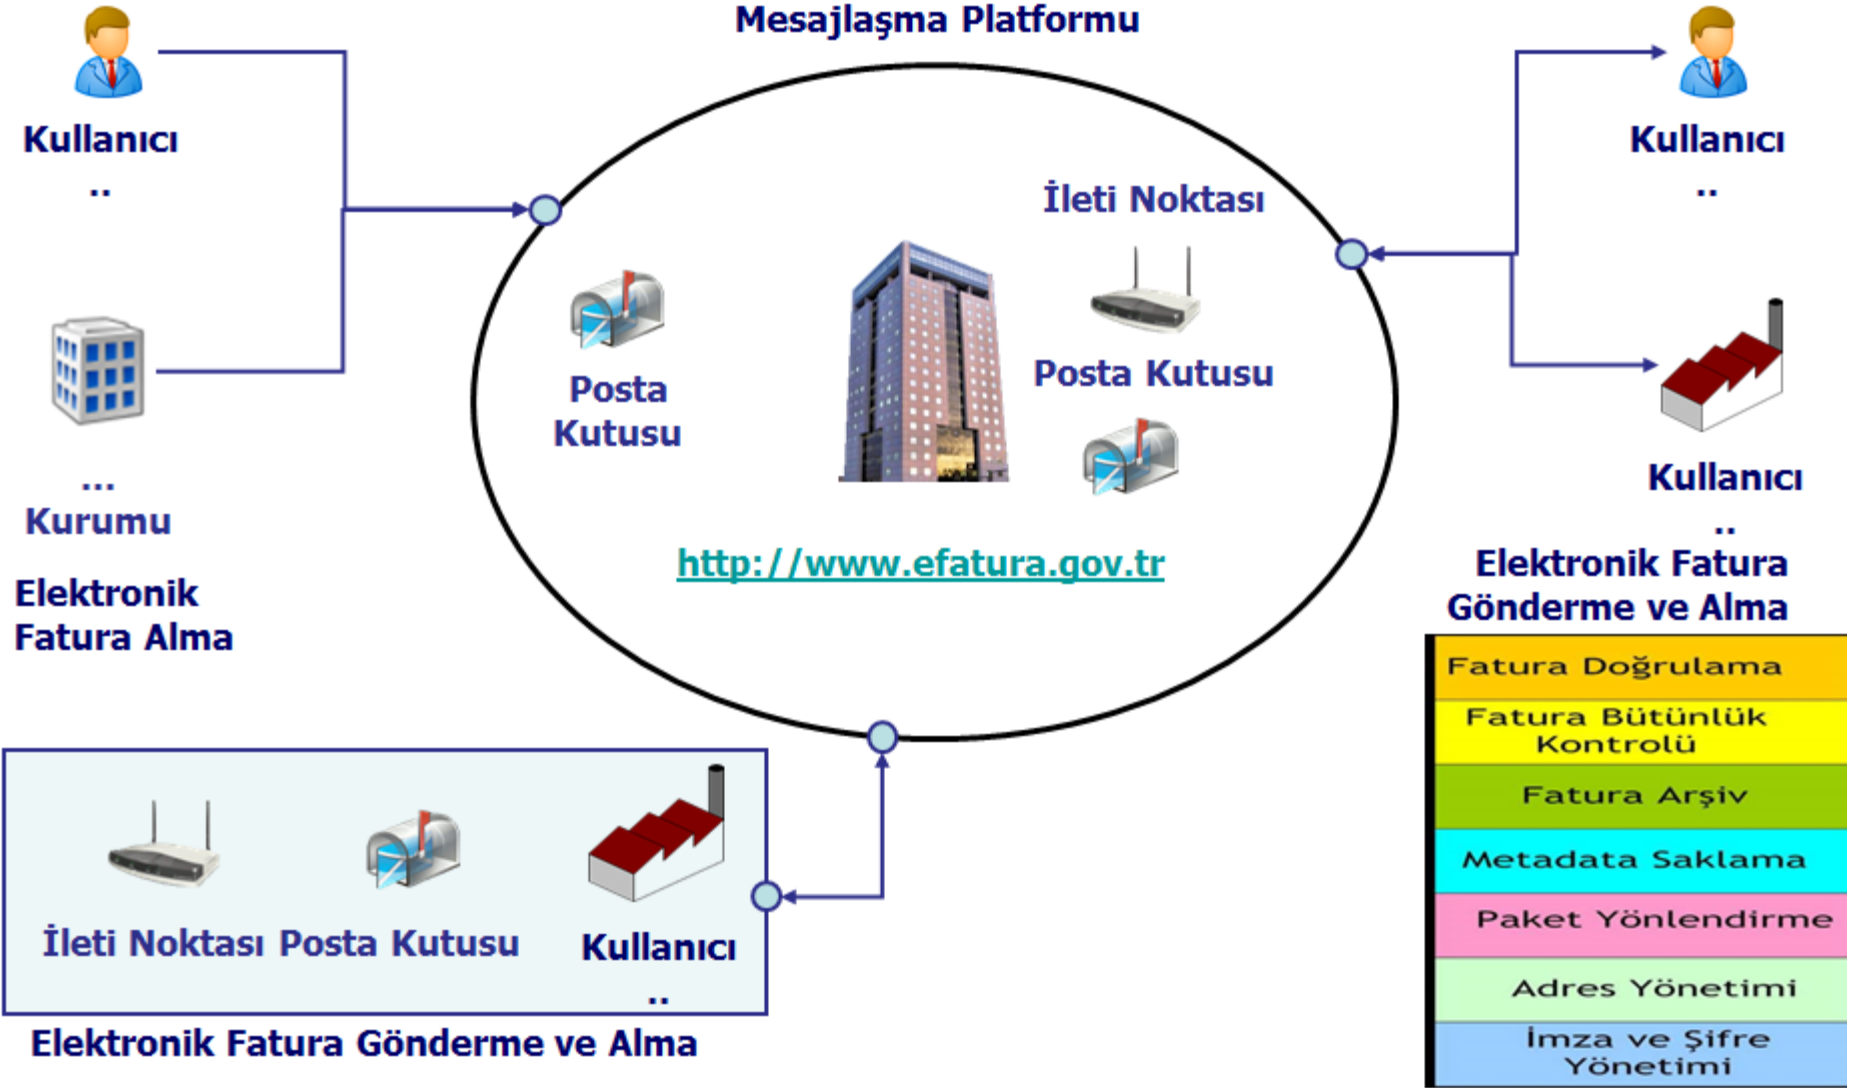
Mesajlaşma Platformu

Kullanıcı
..

...
Kurumu

Elektronik Fatura Alma

Posta Kutusu

İleti Noktası

Posta Kutusu

http://www.efatura.gov.tr

Kullanıcı
..

Kullanıcı
..

Elektronik Fatura Gönderme ve Alma

| Fatura Doğrulama |
|---|
| Fatura Bütünlük Kontrolü |
| Fatura Arşiv |
| Metadata Saklama |
| Paket Yönlendirme |
| Adres Yönetimi |
| İmza ve Şifre Yönetimi |

İleti Noktası Posta Kutusu Kullanıcı
..

Elektronik Fatura Gönderme ve Alma